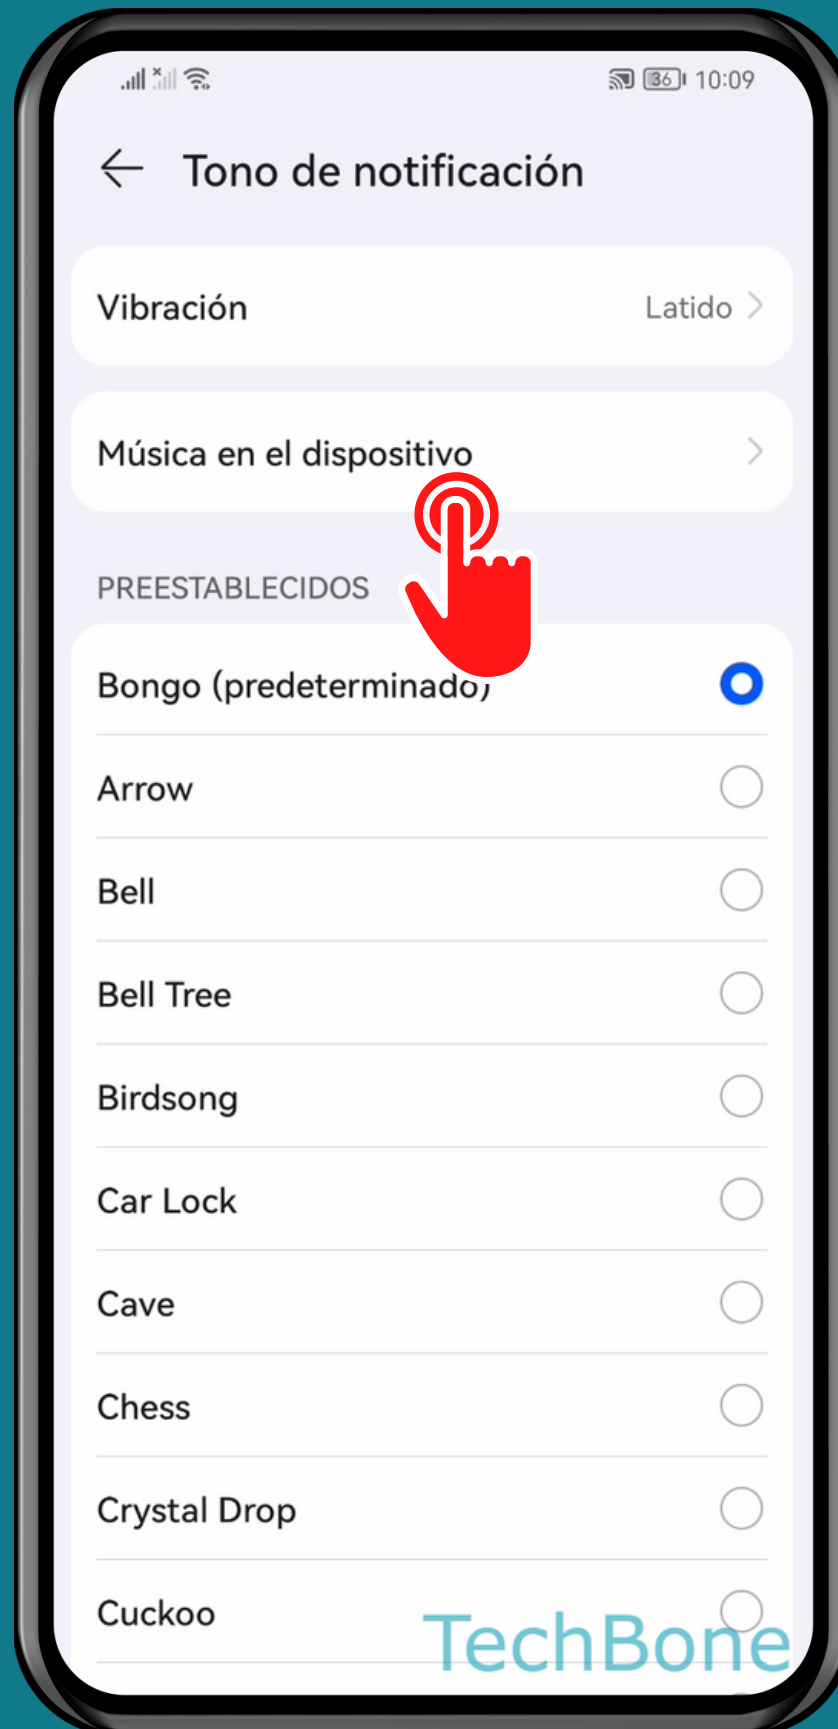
36 10:09

Tono de notificación

Vibración Latido

Música en el dispositivo

PREESTABLECIDOS

Bongo (predeterminado)

Arrow

Bell

Bell Tree

Birdsong

Car Lock

Cave

Chess

Crystal Drop

Cuckoo

TechBone